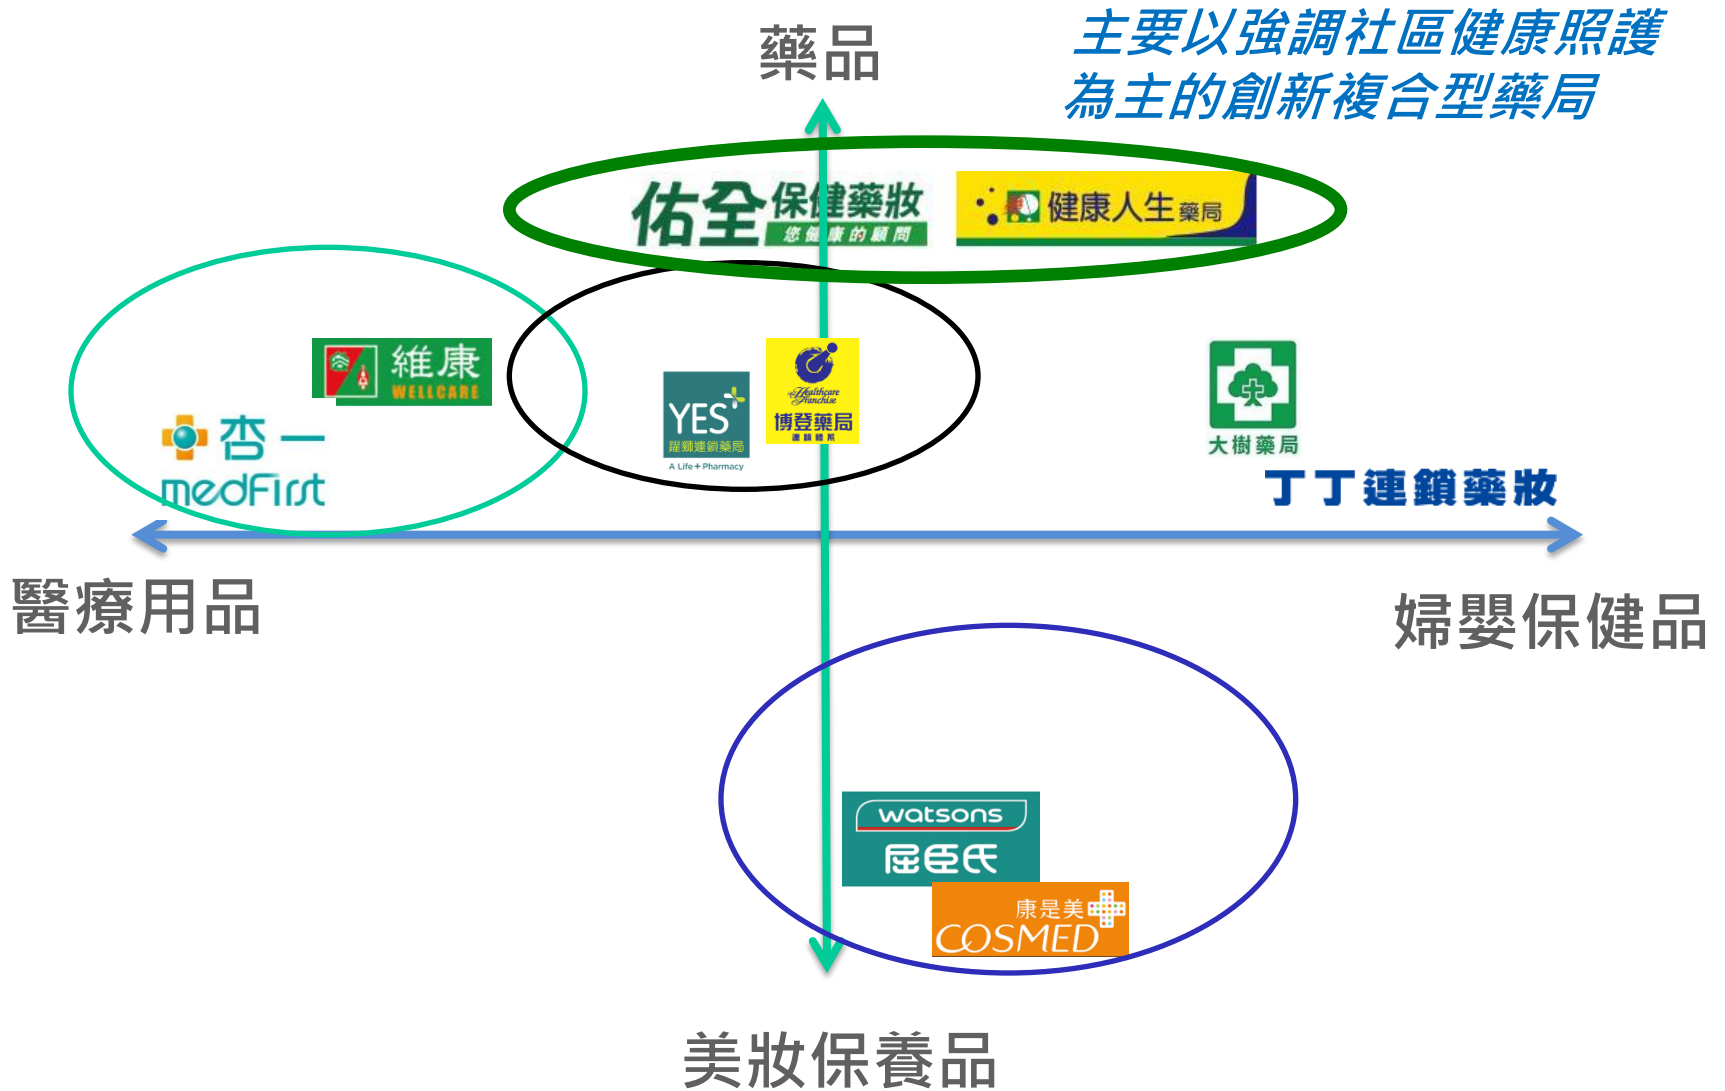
藥品

主要以強調社區健康照護為主的創新複合型藥局

佑全保健藥妝
您健康的顧問

健康人生藥局

維康
WELLCARE

杏一
medFirst

YES
躍獅連鎖藥局
A Life + Pharmacy

Healthcare Franchise
博登藥局
連鎖體系

大樹藥局

丁丁連鎖藥妝

醫療用品

婦嬰保健品

watsons
屈臣氏

康是美
COSMED

美妝保養品